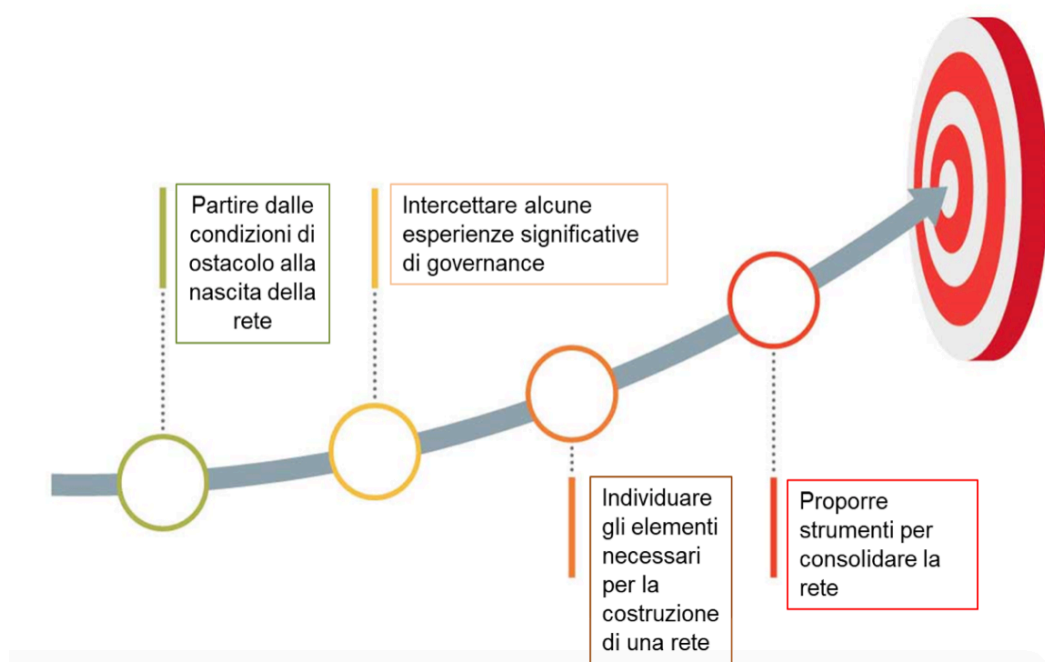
Partire dalle condizioni di ostacolo alla nascita della rete

Intercettare alcune esperienze significative di governance

Individuare gli elementi necessari per la costruzione di una rete

Proporre strumenti per consolidare la rete